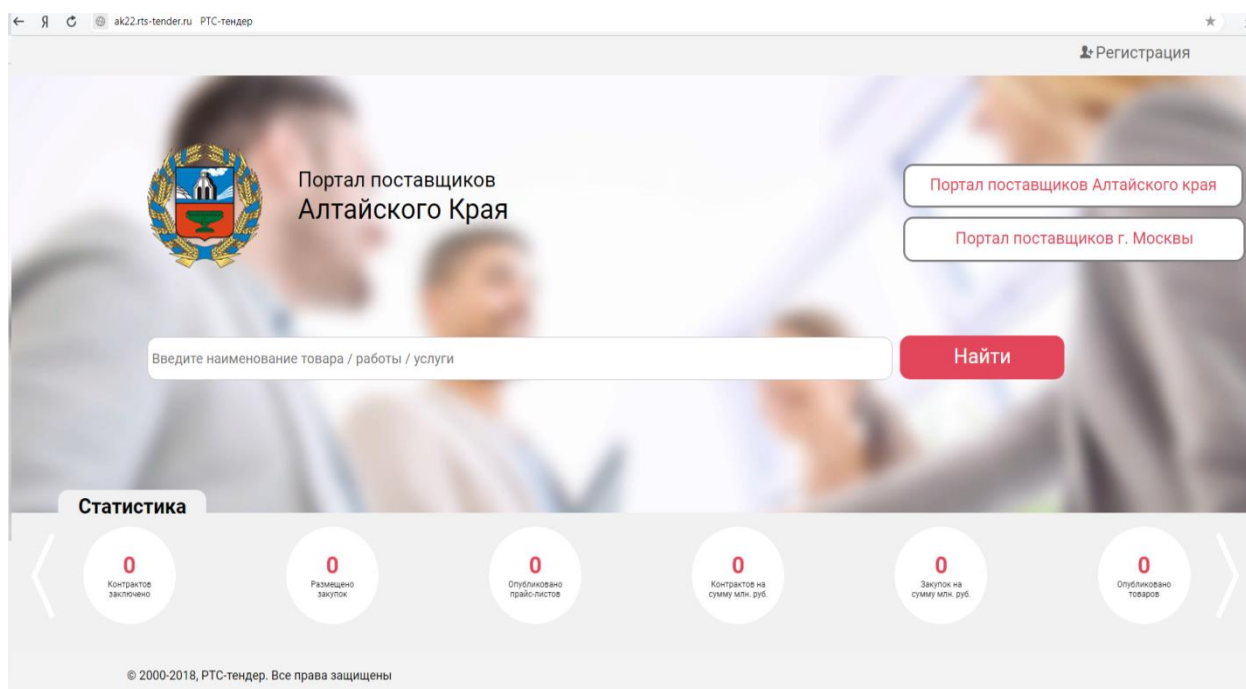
ak22.rts-tender.ru РТС-тендер

Регистрация

Портал поставщиков
Алтайского Края

Портал поставщиков Алтайского края

Портал поставщиков г. Москвы

Введите наименование товара / работы / услуги

Найти

Статистика

0
Контрактов заключено

0
Размещено закупок

0
Опубликовано прайс-листов

0
Контрактов на сумму млн. руб.

0
Закупок на сумму млн. руб.

0
Опубликовано товаров

© 2000-2018, РТС-тендер. Все права защищены